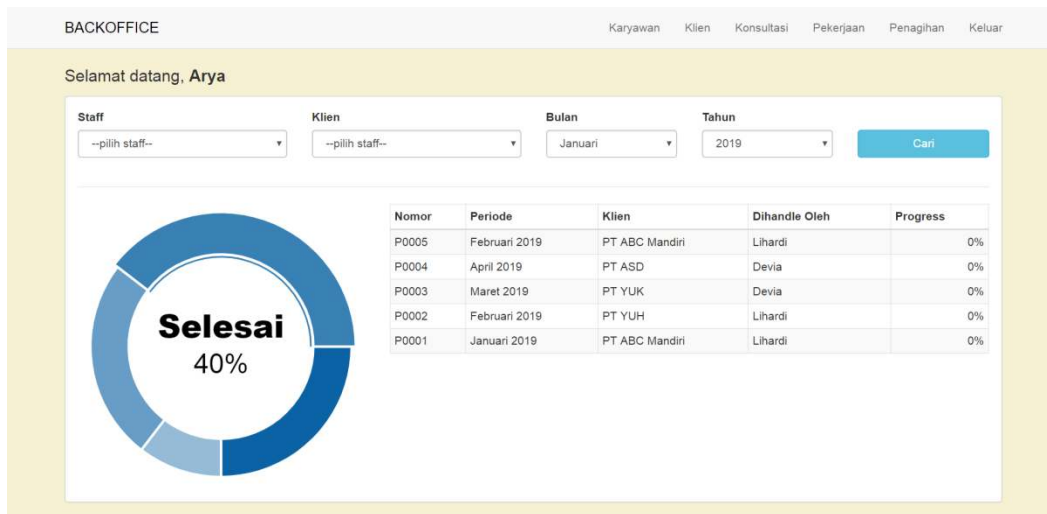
BACKOFFICE

Karyawan Klien Konsultasi Pekerjaan Penagihan Keluar

Selamat datang, **Arya**

Staff
--pilih staff--

Klien
--pilih staff--

Bulan
Januari

Tahun
2019

Cari

Selesai
40%

| Nomor | Periode | Klien | Dihandle Oleh | Progress |
|---|---|---|---|---|
| P0005 | Februari 2019 | PT ABC Mandiri | Lihardi | 0% |
| P0004 | April 2019 | PT ASD | Devia | 0% |
| P0003 | Maret 2019 | PT YUK | Devia | 0% |
| P0002 | Februari 2019 | PT YUH | Lihardi | 0% |
| P0001 | Januari 2019 | PT ABC Mandiri | Lihardi | 0% |